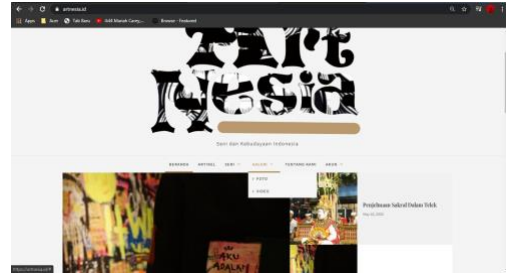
artnesia.id

Apps | Seni | Tak Baru | 668 Makak Carry... | Browse - Featured

Art
Nesia

Seni dan Kebudayaan Indonesia

BERANDA | ARTIKEL | SENI | GALERI | TENTANG KAMI | ARSIP

» FOTO
» VIDEO

AKU ADALAH

Perjalanan Sakral Dalam Teluk

https://artnesia.id/#